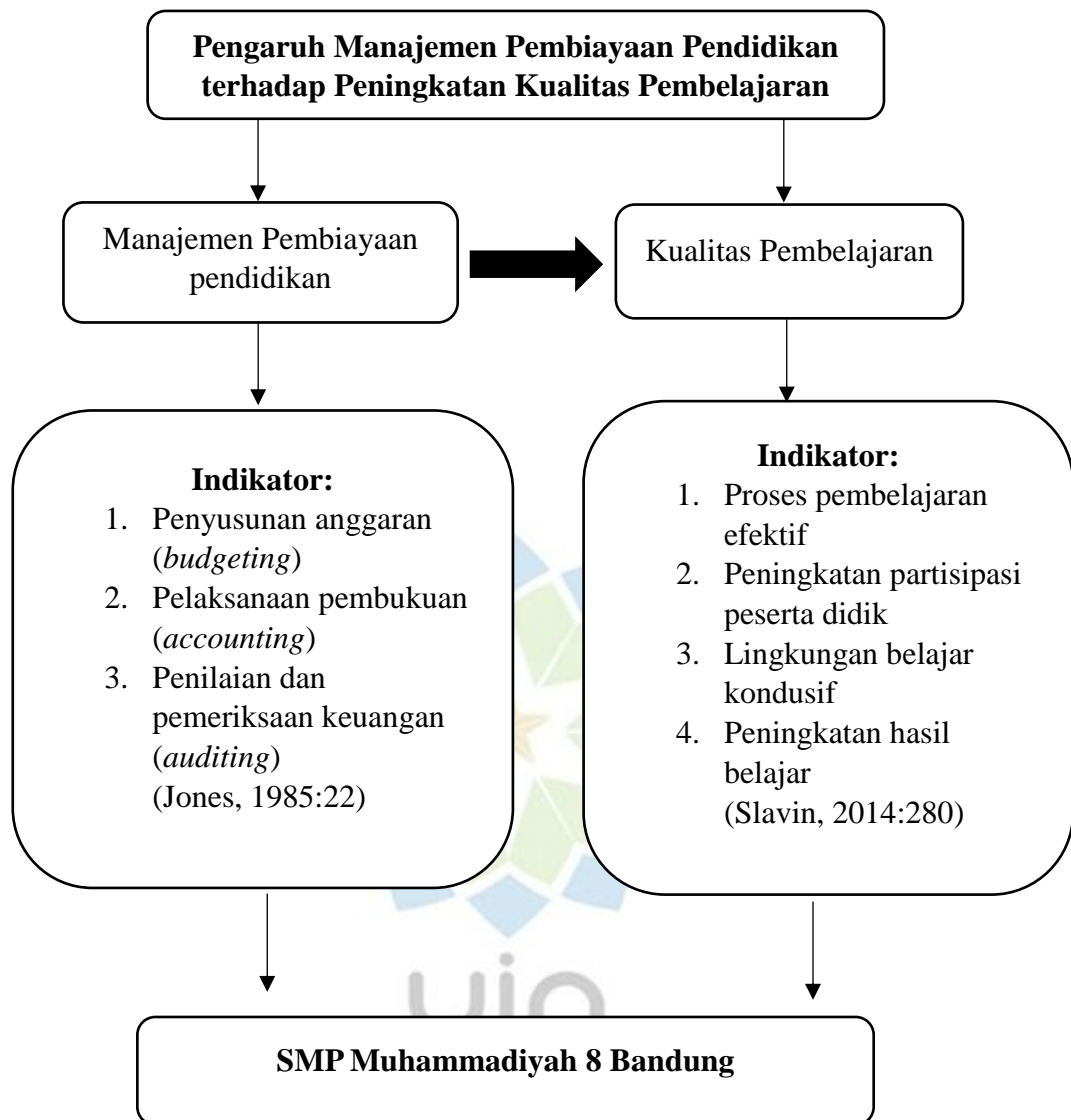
**Pengaruh Manajemen Pembiayaan Pendidikan terhadap Peningkatan Kualitas Pembelajaran**

Manajemen Pembiayaan pendidikan

Kualitas Pembelajaran

**Indikator:**
1. Penyusunan anggaran (*budgeting*)
2. Pelaksanaan pembukuan (*accounting*)
3. Penilaian dan pemeriksaan keuangan (*auditing*)
(Jones, 1985:22)

**Indikator:**
1. Proses pembelajaran efektif
2. Peningkatan partisipasi peserta didik
3. Lingkungan belajar kondusif
4. Peningkatan hasil belajar
(Slavin, 2014:280)

uin

**SMP Muhammadiyah 8 Bandung**